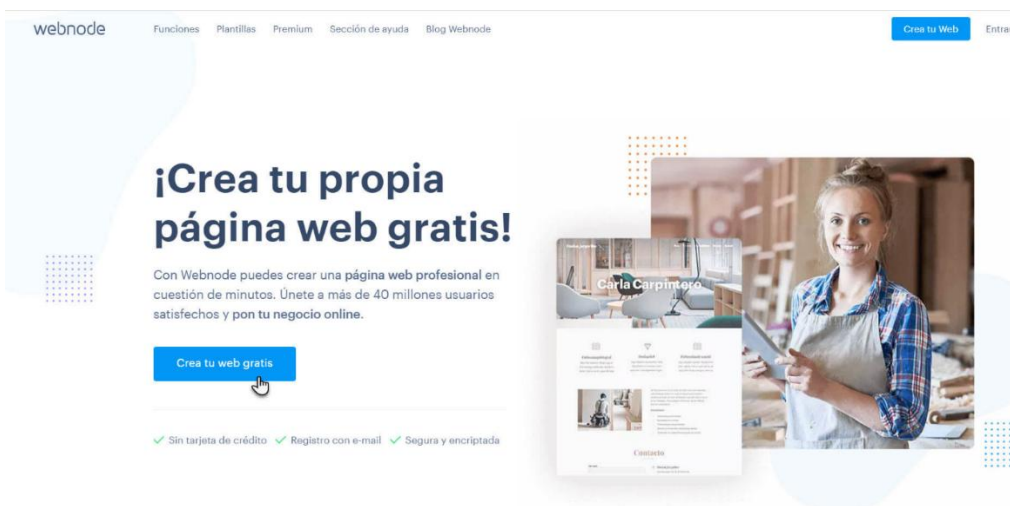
webnode Funciones Plantillas Premium Sección de ayuda Blog Webnode Crea tu Web Entra

¡Crea tu propia página web gratis!

Con Webnode puedes crear una página web profesional en cuestión de minutos. Únete a más de 40 millones usuarios satisfechos y pon tu negocio online.

Crea tu web gratis

✓ Sin tarjeta de crédito ✓ Registro con e-mail ✓ Segura y encriptada

Carla Carpintero

Contacto